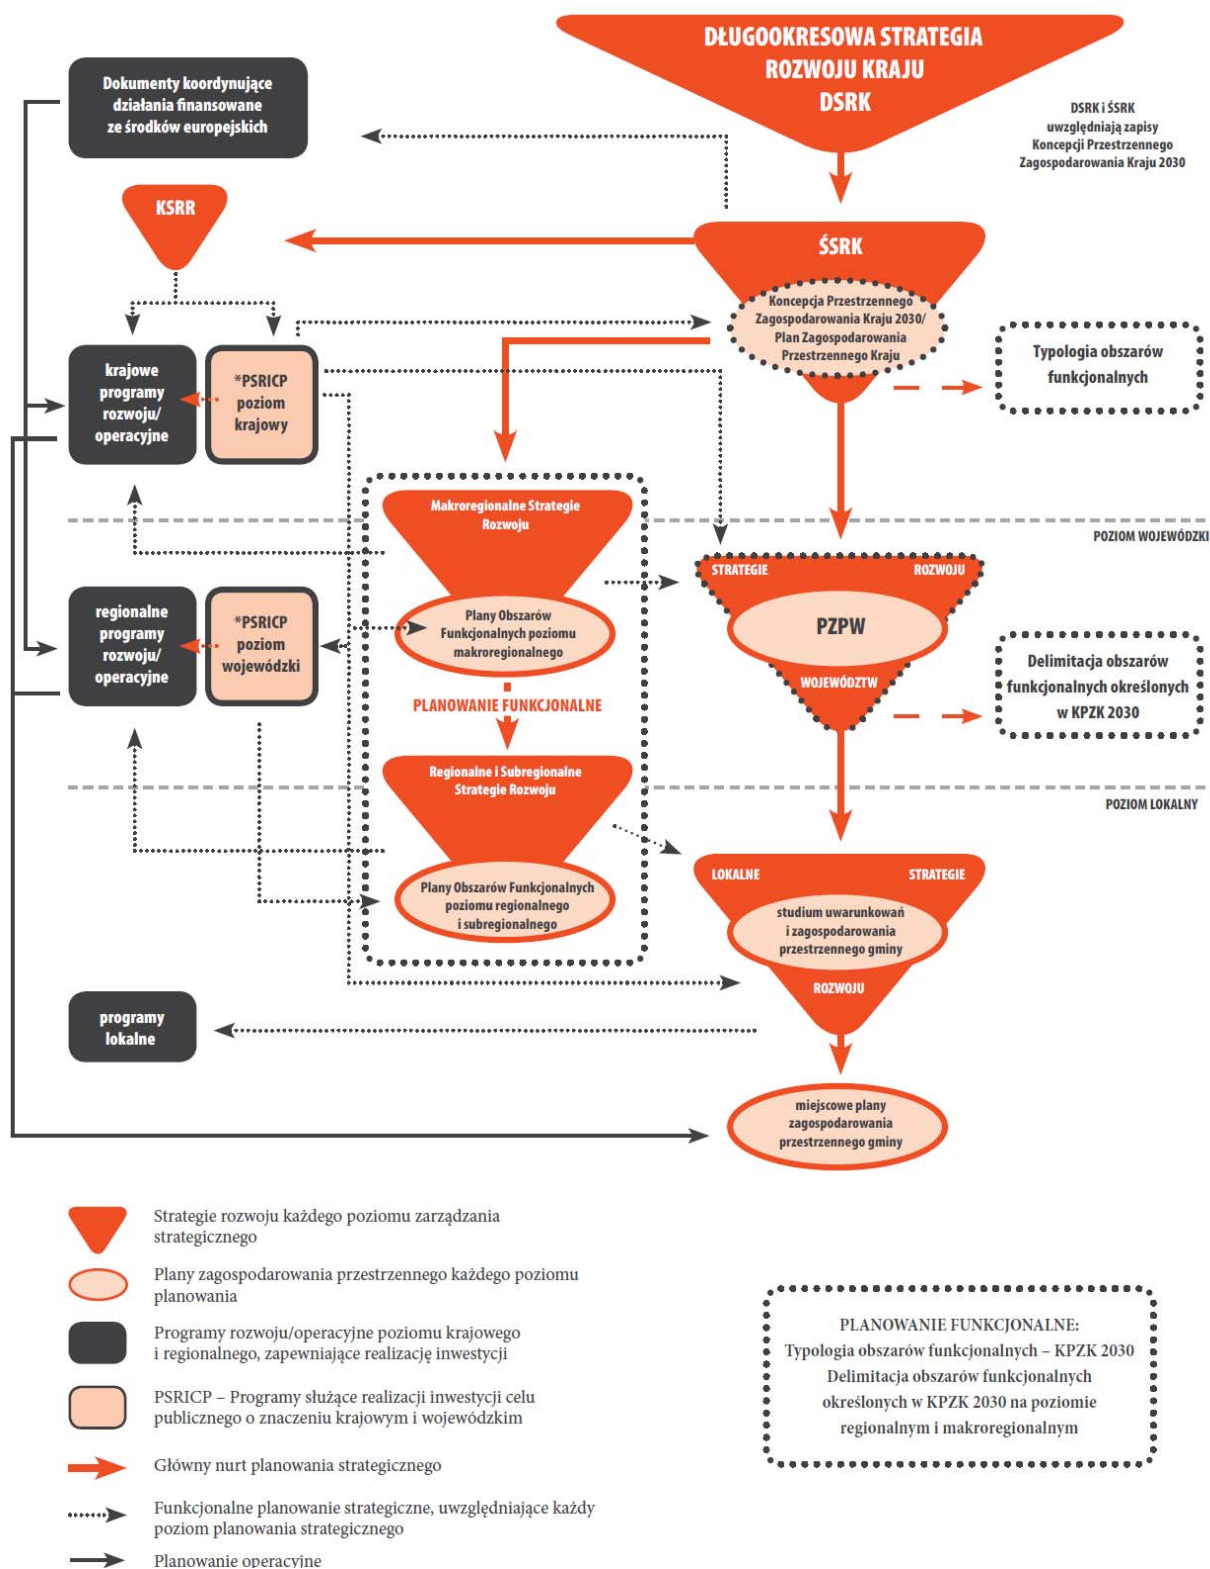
DŁUGOOKRESOWA STRATEGIA ROZWOJU KRAJU DSRK

DSRK i ŚSRK uwzględniają zapisy Koncepcji Przestrzennego Zagospodarowania Kraju 2030

Dokumenty koordynujące działania finansowane ze środków europejskich

KSRR

ŚSRK

Koncepcja Przestrzennego Zagospodarowania Kraju 2030/ Plan Zagospodarowania Przestrzennego Kraju

Typologia obszarów funkcjonalnych

krajowe programy rozwoju/ operacyjne

*PSRICP poziom krajowy

Makroregionalne Strategie Rozwoju

POZIOM WOJEWÓDZKI

Plany Obszarów Funkcjonalnych poziomu makroregionalnego

STRATEGIE ROZWOJU

PZPW

WOJEWÓDZTW

Delimitacja obszarów funkcjonalnych określonych w KPZK 2030

regionalne programy rozwoju/ operacyjne

*PSRICP poziom wojewódzki

PLANOWANIE FUNKCJONALNE

Regionalne i Subregionalne Strategie Rozwoju

POZIOM LOKALNY

Plany Obszarów Funkcjonalnych poziomu regionalnego i subregionalnego

LOKALNE STRATEGIE

studium uwarunkowań i zagospodarowania przestrzennego gminy

ROZWOJU

programy lokalne

miejscowe plany zagospodarowania przestrzennego gminy

Strategie rozwoju każdego poziomu zarządzania strategicznego

Plany zagospodarowania przestrzennego każdego poziomu planowania

Programy rozwoju/operacyjne poziomu krajowego i regionalnego, zapewniające realizację inwestycji

PSRICP – Programy służące realizacji inwestycji celu publicznego o znaczeniu krajowym i wojewódzkim

Główny nurt planowania strategicznego

Funkcjonalne planowanie strategiczne, uwzględniające każdy poziom planowania strategicznego

Planowanie operacyjne

PLANOWANIE FUNKCJONALNE:
Typologia obszarów funkcjonalnych – KPZK 2030
Delimitacja obszarów funkcjonalnych określonych w KPZK 2030 na poziomie regionalnym i makroregionalnym